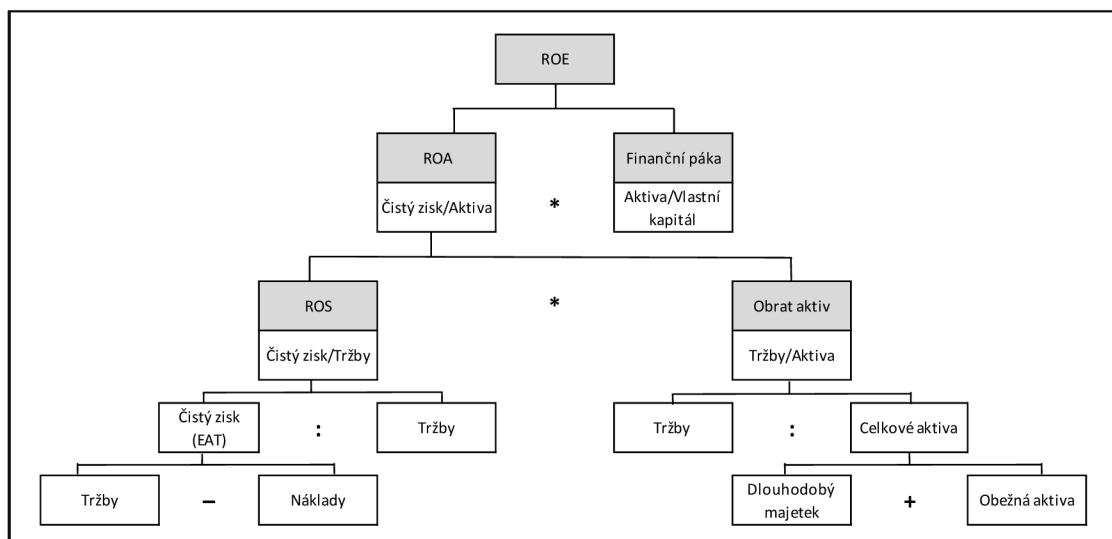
ROE

ROA

Čistý zisk/Aktiva

*

Finanční páka

Aktiva/Vlastní kapitál

ROS

Čistý zisk/Tržby

*

Obrat aktiv

Tržby/Aktiva

Čistý zisk (EAT)

:

Tržby

Tržby

:

Celkové aktiva

Tržby

–

Náklady

Dlouhodobý majetek

+

Obežná aktiva